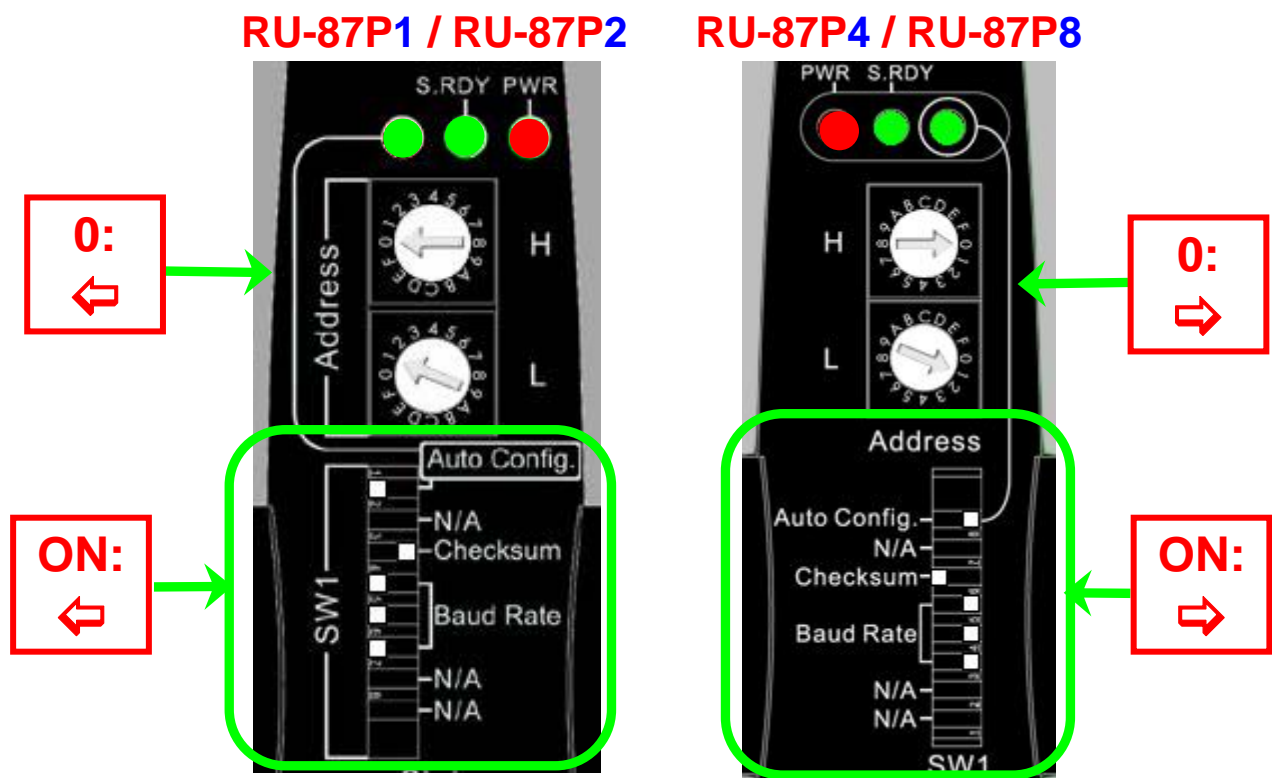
RU-87P1 / RU-87P2

S.RDY PWR

0:
⇦

Address

0 1 2 3 4 5 6 7 8 9 A B C D E F

H

0 1 2 3 4 5 6 7 8 9 A B C D E F

L

ON:
⇦

SW1

Auto Config.
N/A
Checksum
Baud Rate
N/A
N/A

RU-87P4 / RU-87P8

PWR S.RDY

H

0 1 2 3 4 5 6 7 8 9 A B C D E F

0:
⇨

L

0 1 2 3 4 5 6 7 8 9 A B C D E F

Address

Auto Config.
N/A
Checksum
Baud Rate
N/A
N/A

ON:
⇨

SW1